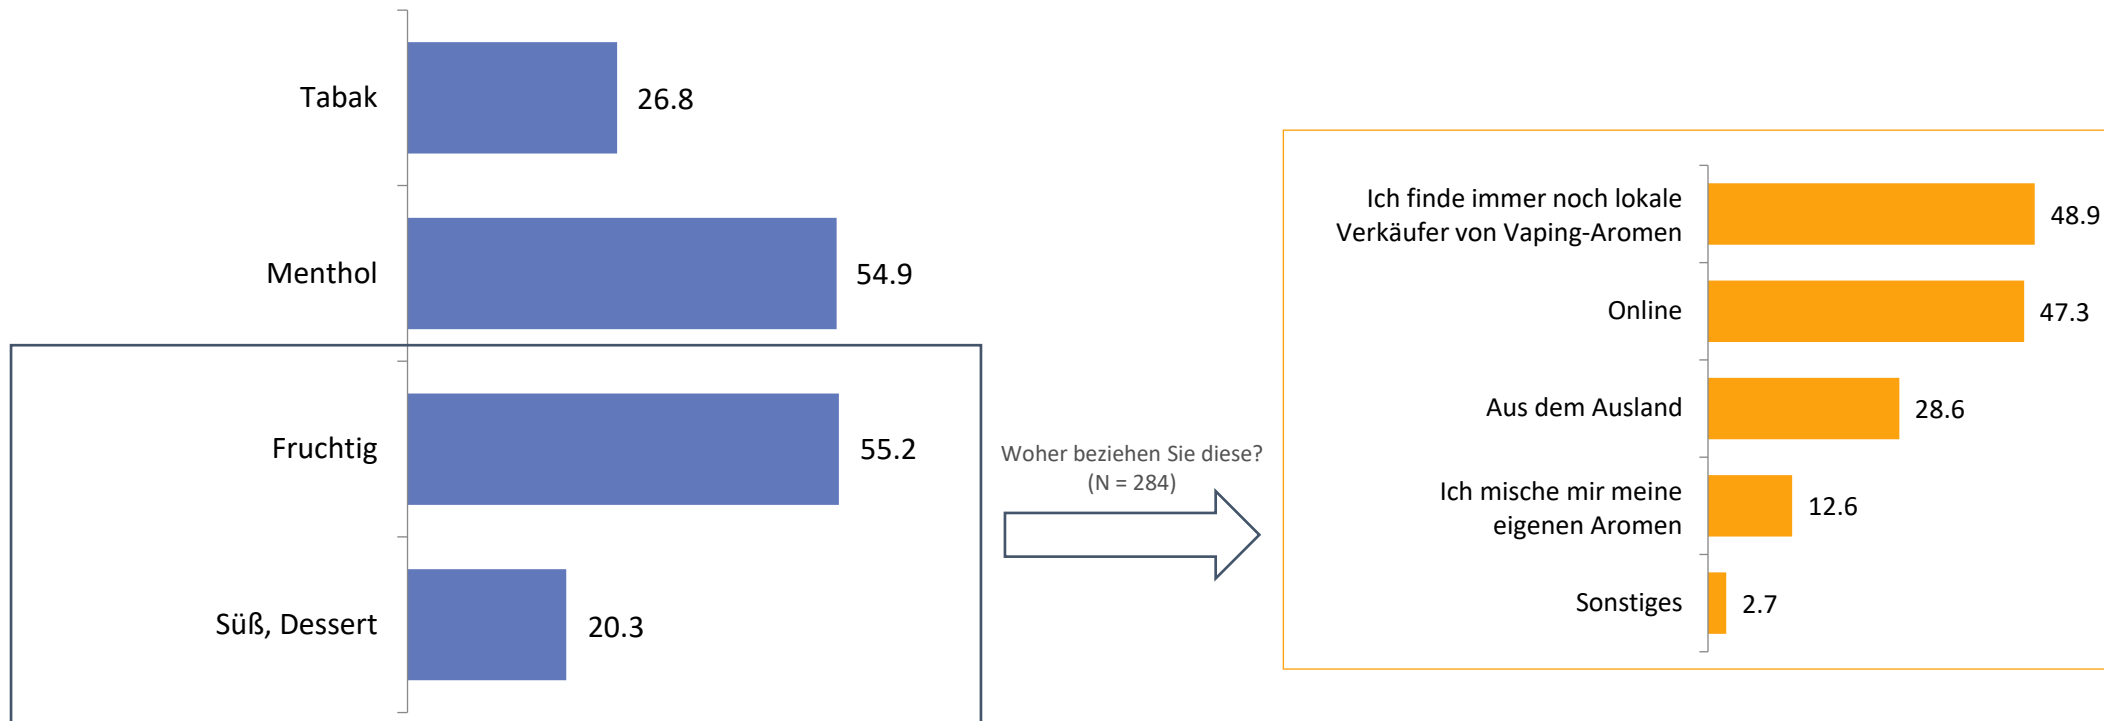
Tabak 26.8

Menthol 54.9

Fruchtig 55.2

Süß, Dessert 20.3

Woher beziehen Sie diese? (N = 284)

Ich finde immer noch lokale Verkäufer von Vaping-Aromen 48.9

Online 47.3

Aus dem Ausland 28.6

Ich mische mir meine eigenen Aromen 12.6

Sonstiges 2.7